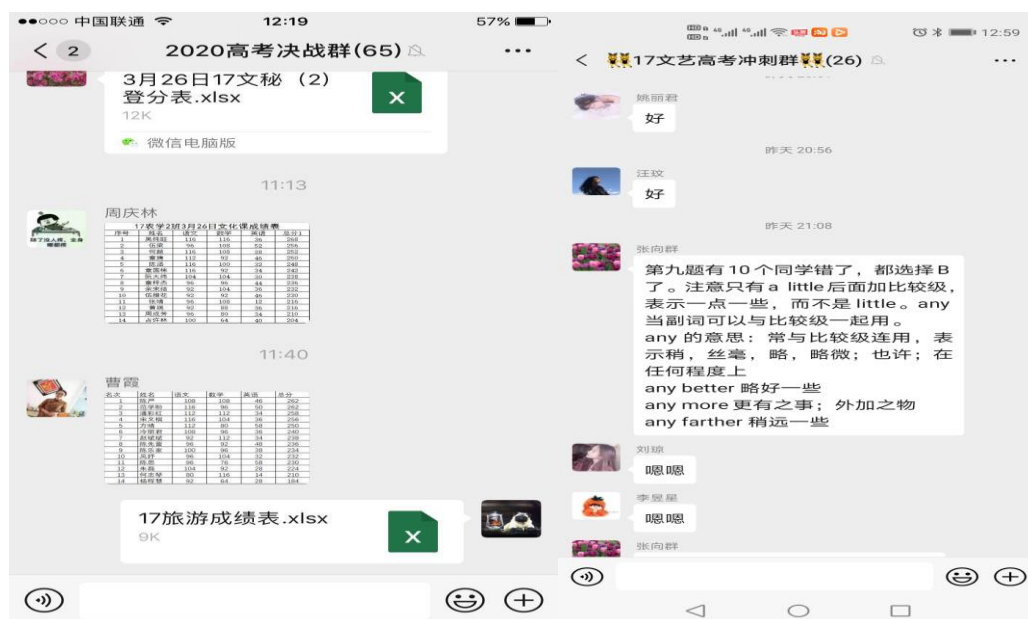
●●○○○ 中国联通 12:19 57%

< 2 2020高考决战群(65)

3月26日17文秘（2）登分表.xlsx
12K
微信电脑版

11:13

周庆林

17农学2班3月26日文化课成绩表

11:40

曹霞

17旅游成绩表.xlsx
9K

12:59

< 17文艺高考冲刺群(26)

姚丽君
好

昨天 20:56

汪玟
好

昨天 21:08

张向群
第九题有 10 个同学错了，都选择 B 了。注意只有 a little 后面加比较级，表示一点一些，而不是 little。any 当副词可以与比较级一起用。
any 的意思：常与比较级连用，表示稍，丝毫，略，略微；也许；在任何程度上
any better 略好一些
any more 更有之事；外加之物
any farther 稍远一些

刘琼
嗯嗯

李旻星
嗯嗯

张向群